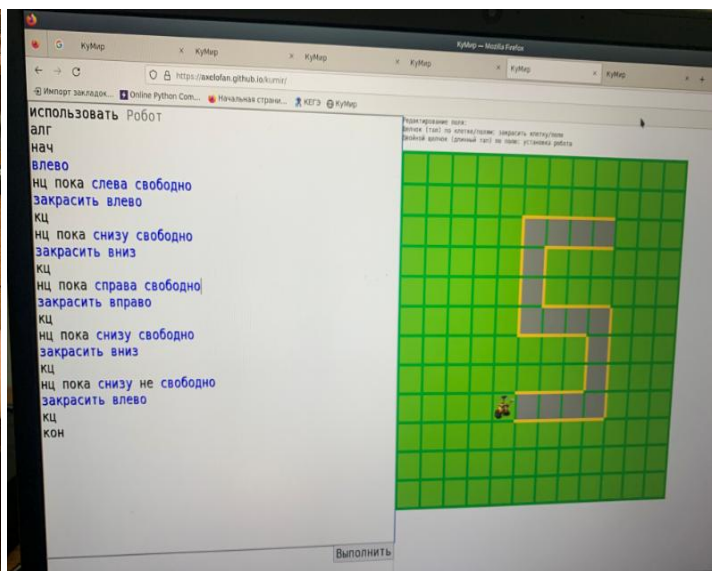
КуМир — Mozilla Firefox

КуМир | КуМир | КуМир | КуМир | КуМир | КуМир

https://axelofan.github.io/kumir/

Импорт закладок... | Online Python Com... | Начальная страни... | КЕГЭ | КуМир

использовать Робот
алг
нач
влево
нц пока слева свободно
закрасить влево
кц
нц пока снизу свободно
закрасить вниз
кц
нц пока справа свободно
закрасить вправо
кц
нц пока снизу свободно
закрасить вниз
кц
нц пока снизу не свободно
закрасить влево
кц
кон

Редактирование поля:
Щелчок (тап) по клетке/полю: закрасить клетку/поле
Двойной щелчок (длинный тап) по полю: установка робота

Выполнить